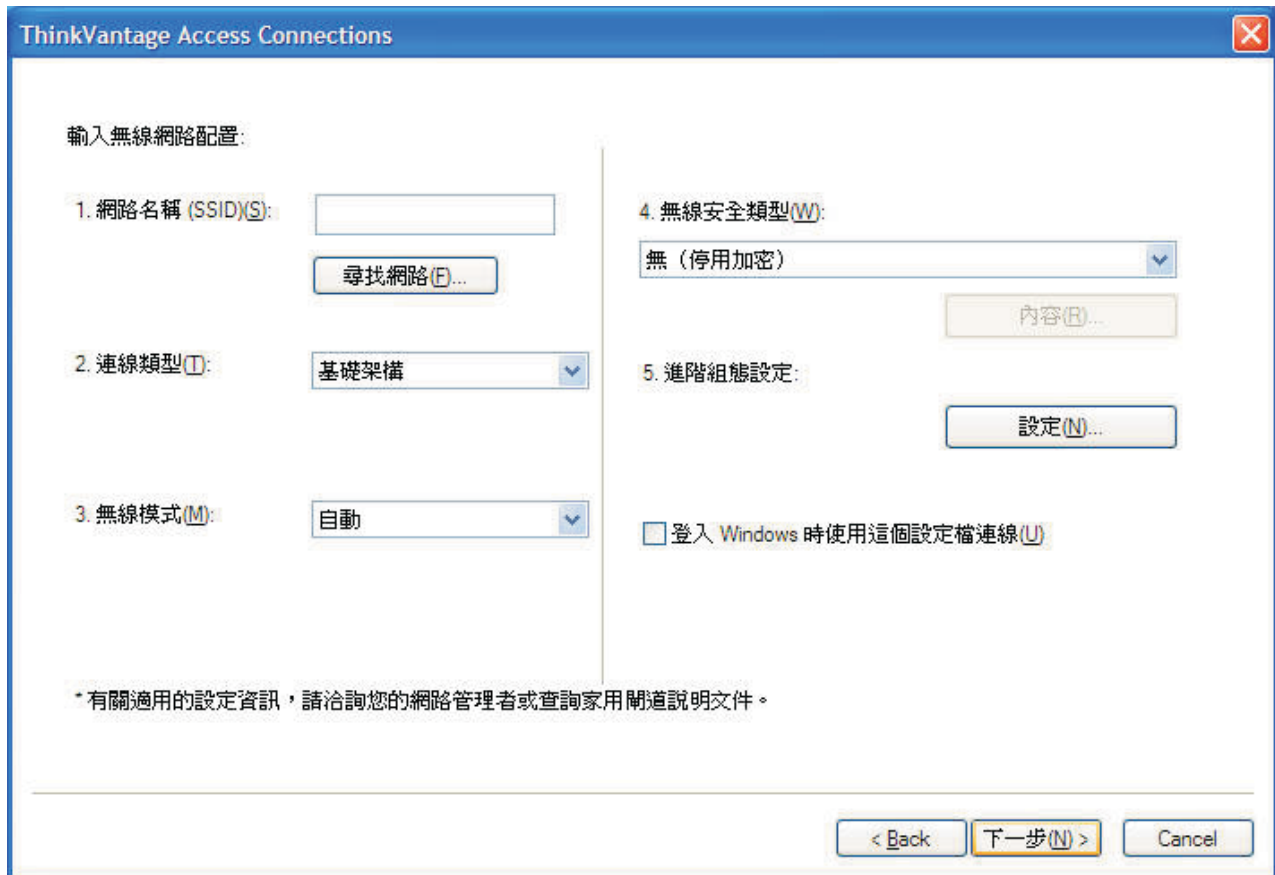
ThinkVantage Access Connections

輸入無線網路配置:

1. 網路名稱 (SSID)(S):

尋找網路(F)...

2. 連線類型(T):

基礎架構

3. 無線模式(M):

自動

4. 無線安全類型(W):

無（停用加密）

內容(R)...

5. 進階組態設定:

設定(N)...

登入 Windows 時使用這個設定檔連線(U)

*有關適用的設定資訊，請洽詢您的網路管理者或查詢家用閘道說明文件。

< Back

下一步(N) >

Cancel